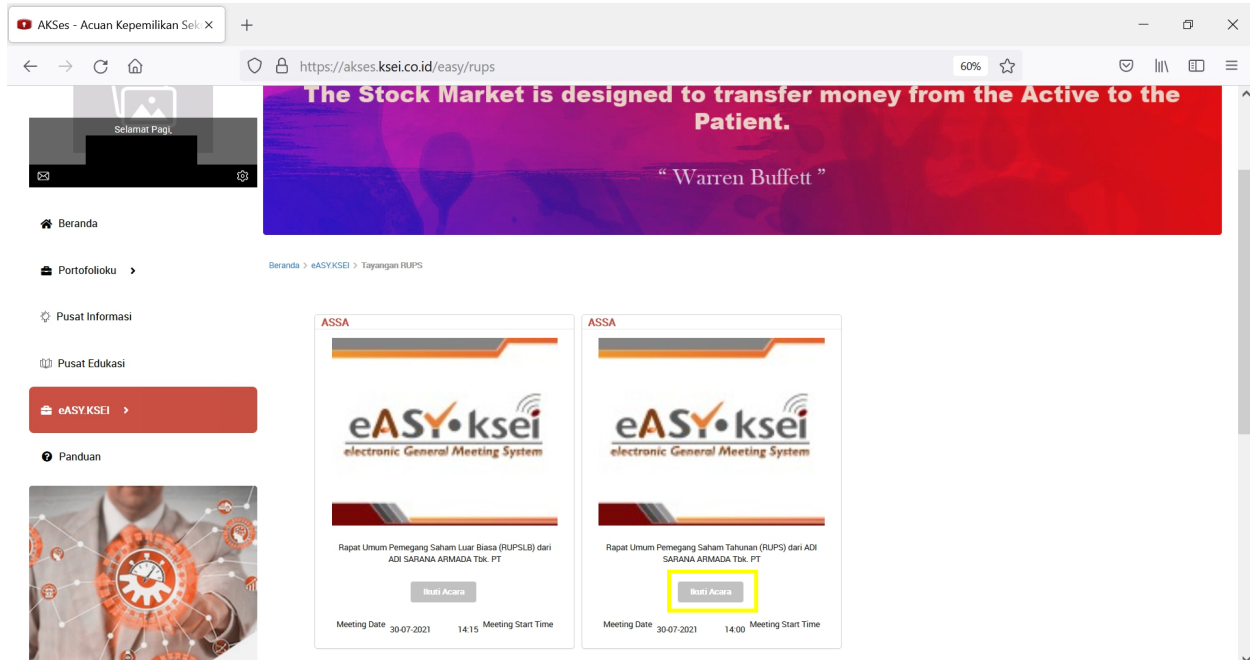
AKSes - Acuan Kepemilikan Sek ×

https://akses.ksei.co.id/easy/rups

60%

Selamat Pagi,

The Stock Market is designed to transfer money from the Active to the Patient.

“ Warren Buffett ”

Beranda

Portofolioku >

Pusat Informasi

Pusat Edukasi

eASY.KSEI >

Panduan

Beranda > eASY.KSEI > Tayangan RUPS

ASSA

eASY•ksei
electronic General Meeting System

Rapat Umum Pemegang Saham Luar Biasa (RUPSLB) dari ADI SARANA ARMADA Tbk. PT

Ikuti Acara

Meeting Date 30-07-2021 14:15 Meeting Start Time

ASSA

eASY•ksei
electronic General Meeting System

Rapat Umum Pemegang Saham Tahunan (RUPS) dari ADI SARANA ARMADA Tbk. PT

Ikuti Acara

Meeting Date 30-07-2021 14:00 Meeting Start Time